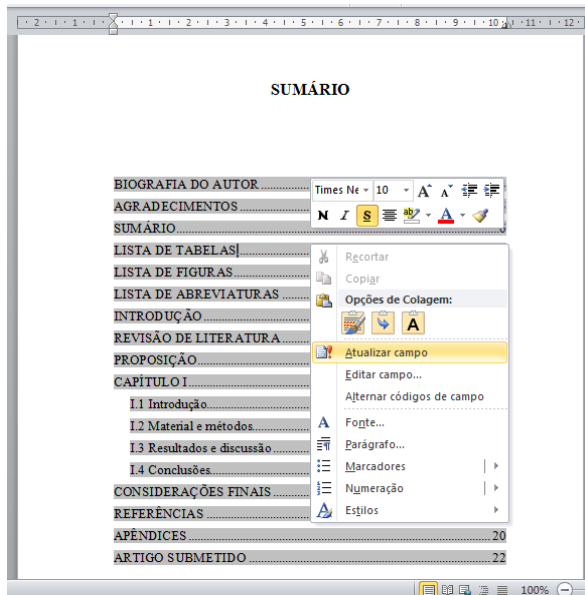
· 2 · ı · 1 · ı · · ı · 1 · ı · 2 · ı · 3 · ı · 4 · ı · 5 · ı · 6 · ı · 7 · ı · 8 · ı · 9 · ı · 10 · ı · 11 · ı · 12 ·

SUMÁRIO

BIOGRAFIA DO AUTOR..........
AGRADECIMENTOS..........
SUMÁRIO..........
LISTA DE TABELAS..........
LISTA DE FIGURAS..........
LISTA DE ABREVIATURAS..........
INTRODUÇÃO..........
REVISÃO DE LITERATURA..........
PROPOSIÇÃO..........
CAPÍTULO I..........
I.1 Introdução..........
I.2 Material e métodos..........
I.3 Resultados e discussão..........
I.4 Conclusões..........
CONSIDERAÇÕES FINAIS..........
REFERÊNCIAS..........
APÊNDICES..........20
ARTIGO SUBMETIDO..........22

Times Ne 10 A A
N I S A

Recortar
Copiar
Opções de Colagem:
A
Atualizar campo
Editar campo...
Alternar códigos de campo
Fonte...
Parágrafo...
Marcadores
Numeração
Estilos

100%